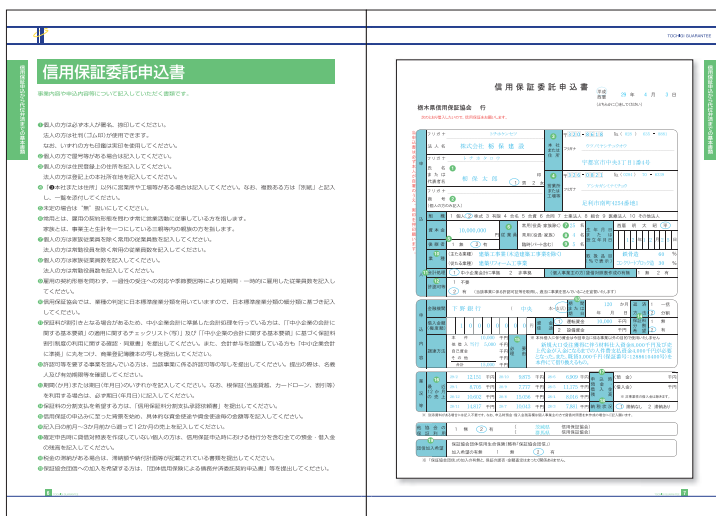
TOCHIGI GUARANTEE

信用保証委託申込書

事業内容や申込内容等について記入していただく書類です。

❶個人の方は必ず本人が署名、捺印してください。
法人の方は社判(ゴム印)が使用できます。
なお、いずれの方も印鑑は実印を使用してください。
❷個人の方で屋号等がある場合は記入してください。
❸個人の方は住民登録上の住所を記入してください。
法人の方は登記上の本社所在地を記入してください。
❹「❸本社または住所」以外に営業所や工場等がある場合は記入してください。なお、複数ある方は「別紙」に記入し、一覧を添付してください。
❺本店の場合は"無"印にしてください。
❻地元とは、貴店の契約形態を問わず当に営業店舗に従事している方を指します。
家族とは、事業主と生計を一つにしている同居親族(後述の会社構成員)の人数です。
❼個人の方は家族従業員を除く常用の従業員数を記入してください。
法人の方は常勤役員を除く常用の従業員数を記入してください。
❽個人の方は家族従業員数を記入してください。
法人の方は常勤役員数を記入してください。
❾雇用の契約形態を問わず、一般性の仮定で対応や季節要因等により短期間・一時的に雇用した従業員数を記入してください。
❿信用保証協会では、業種の判定に日本標準産業分類を使用していますので、日本標準産業分類の細分類に基づき記入してください。
⓫保証料の割引となる場合があるため、中小企業会計に準拠した会計処理を行っている方は、「中小企業の会計に関する基本要領」の適用に関するチェックリスト(写)及び「中小企業の会計に関する基本要領」に基づく保証料割引制度の利用に関する確認・同意書」を提出してください。また、会計参与を設置している方も「中小企業会計に準拠」に丸をつけ、商業登記簿謄本の写しを提出してください。
⓬許認可等を要する事業を営んでいる方は、登録事業に係る許認可等の写しを提出してください。提出の際は、名義人及び有効期限等を確認してください。
⓭期間(かり)または期日(年月日)のいずれかを記入してください。なお、根保証(当座貸越、カードローン、割引等)を利用する場合は、必ず期日(年月日)に記入してください。
⓮保証料の分割支払を希望する方は、「信用保証料分割支払承諾依頼書」を提出してください。
⓯信用保証の申込みに至った背景を含め、具体的な資金使途や資金返済等の金額等を記入してください。
⓰記入日の前月~3か月前から遡って12か月の売上を記入してください。
⓱確定申告時に損益計算書を作成していない個人の方は、信用保証申込時にあわせ行う予定での簡易・概算金の推移を記入してください。
⓲税金の滞納がある場合は、滞納額や納付計画等の記載されている書類を提出してください。
⓳信用保証協会への紹介を希望する方は、「団体信用保険による債務弁済委託契約申込書」等を提出してください。

信用保証委託申込書
栃木県信用保証協会　行
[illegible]
フリガナ
法人名　株式会社 栃保建設
フリガナ
氏名
または
代表者名　栃保太郎
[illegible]
宇都宮市中央1丁目1番1号
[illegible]
足利市南町4214番地1
業種　建築工事業(木造建築工事業除く)
許認可　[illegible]
保証料　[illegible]
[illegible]
一括
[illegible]
新規工事受注による人件費、工事材料等の仕入代金等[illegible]
保証協会借入金
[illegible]

6

信用保証委託申込書の基本事項

7